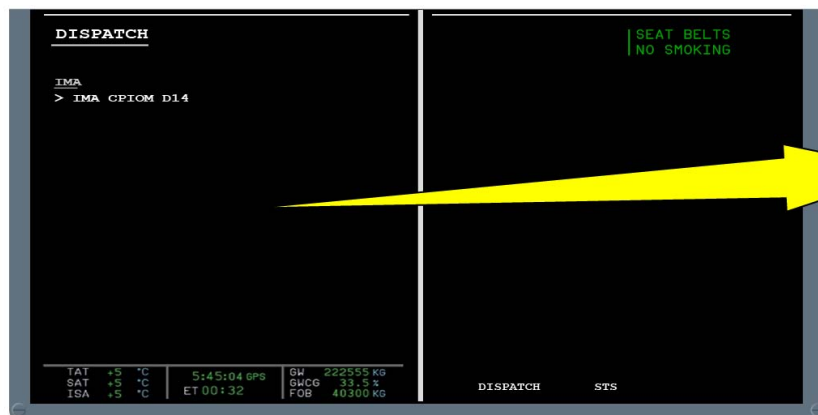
DISPATCH

IMA
> IMA CPIOM D14

SEAT BELTS
NO SMOKING

| TAT | +5 | °C | 5:45:04 GPS | GW | 222555 KG |
|---|---|---|---|---|---|
| SAT | +5 | °C | ET 00:32 | GWCG | 33.5 % |
| ISA | +5 | °C | | FOB | 40300 KG |

DISPATCH STS